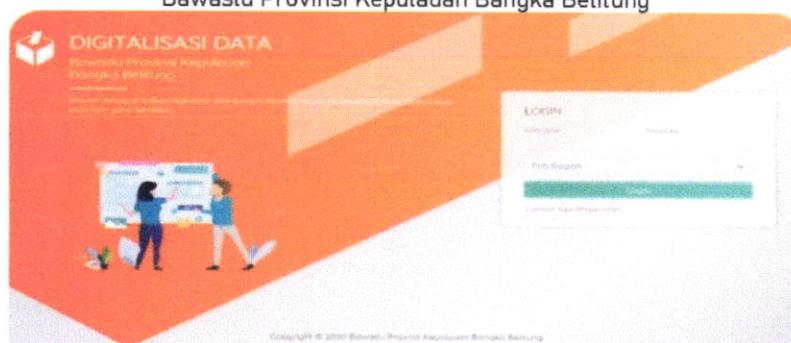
Bawaslu Provinsi Kepulauan Bangka Belitung

DIGITALISASI DATA

Bawaslu Provinsi Kepulauan Bangka Belitung

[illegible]

LOGIN

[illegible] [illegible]

Pilih Bagian

Login

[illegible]

Copyright © 2020 Bawaslu Provinsi Kepulauan Bangka Belitung